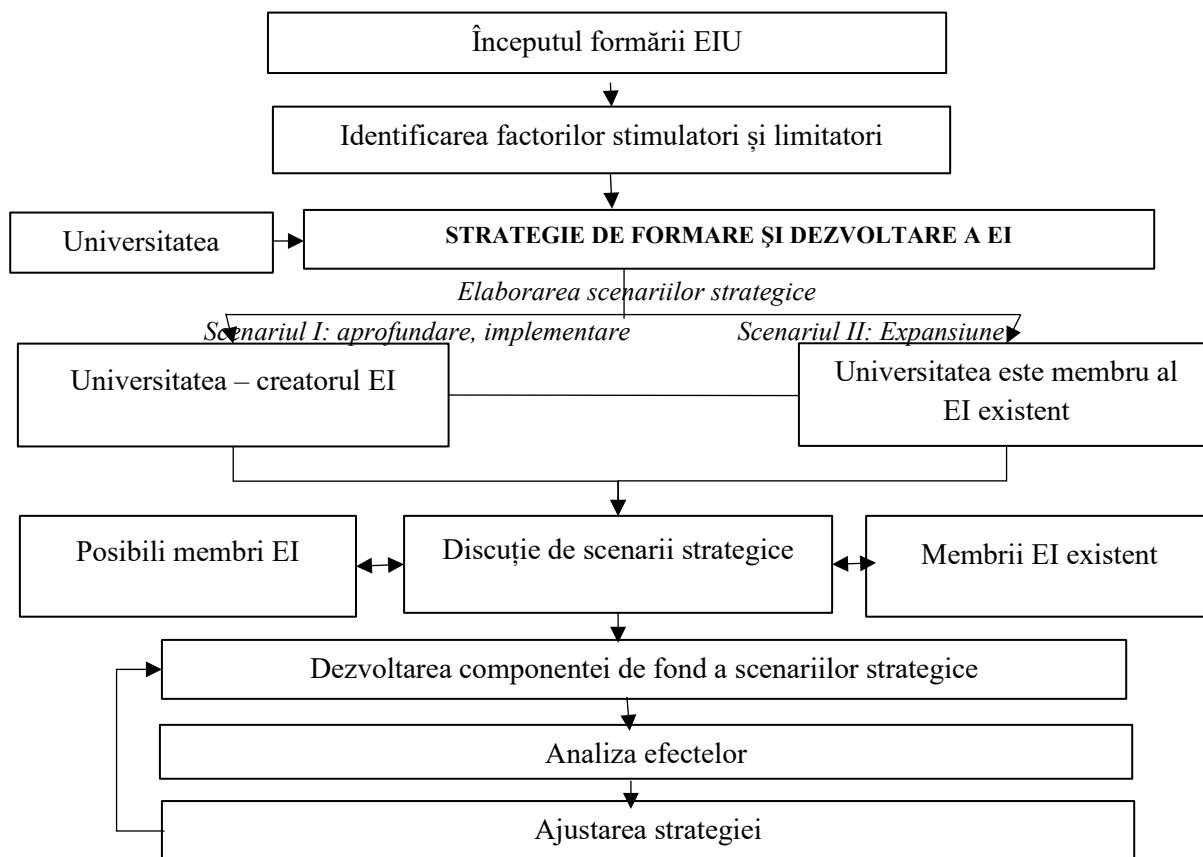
Începutul formării EIU

Identificarea factorilor stimulatori și limitatori

Universitatea

STRATEGIE DE FORMARE ŞI DEZVOLTARE A EI

Elaborarea scenariilor strategice

Scenariul I: aprofundare, implementare

Scenariul II: Expansiune

Universitatea – creatorul EI

Universitatea este membru al EI existent

Posibili membri EI

Discuție de scenarii strategice

Membrii EI existent

Dezvoltarea componentei de fond a scenariilor strategice

Analiza efectelor

Ajustarea strategiei